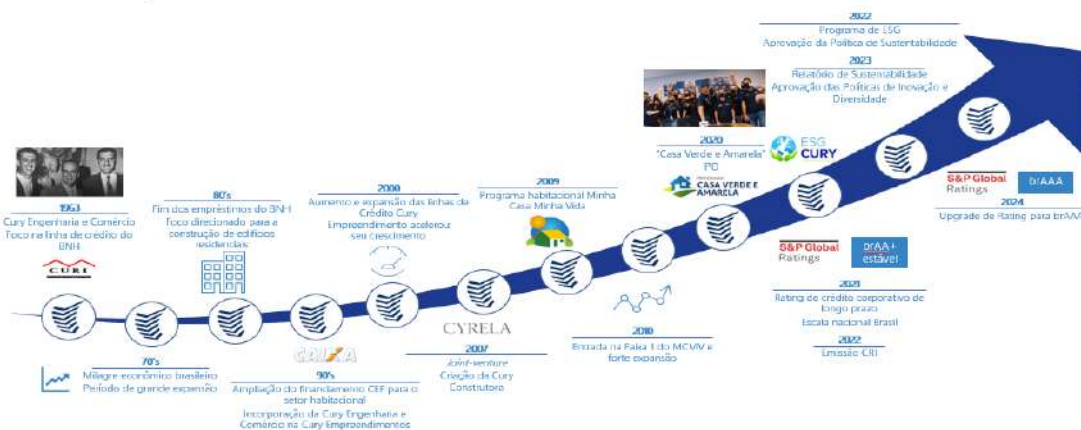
2022
Programa de ESG
Aprovação da Política de Sustentabilidade

2023
Relatório de Sustentabilidade
Aprovação das Políticas de Inovação e Diversidade

1963
Cury Engenharia e Comércio
Foco na linha de crédito do BNH

CURI

80's
Fim dos empréstimos do BNH
Foco direcionado para a construção de edifícios residenciais

2000
Aumento e expansão das linhas de Crédito Cury
Empreendimento acelerou seu crescimento

2009
Programa habitacional Minha Casa Minha Vida

2020
"Casa Verde e Amarela"
IPO

CASA VERDE E AMARELA

ESG CURY

S&P Global Ratings

brAAA

2024
Upgrade de Rating para brAAA

S&P Global Ratings

brAA+ estável

2021
Rating de crédito corporativo de longo prazo
Escala nacional Brasil

2022
Emissão CRI

CYRELA

2007
Joint-venture
Criação da Cury Construtora

2010
Entrada na Faixa 1 do MCMV e forte expansão

CAIXA

90's
Ampliação do financiamento CEF para o setor habitacional
Incorporação da Cury Engenharia e Comércio na Cury Empreendimentos

70's
Milagre econômico brasileiro
Período de grande expansão